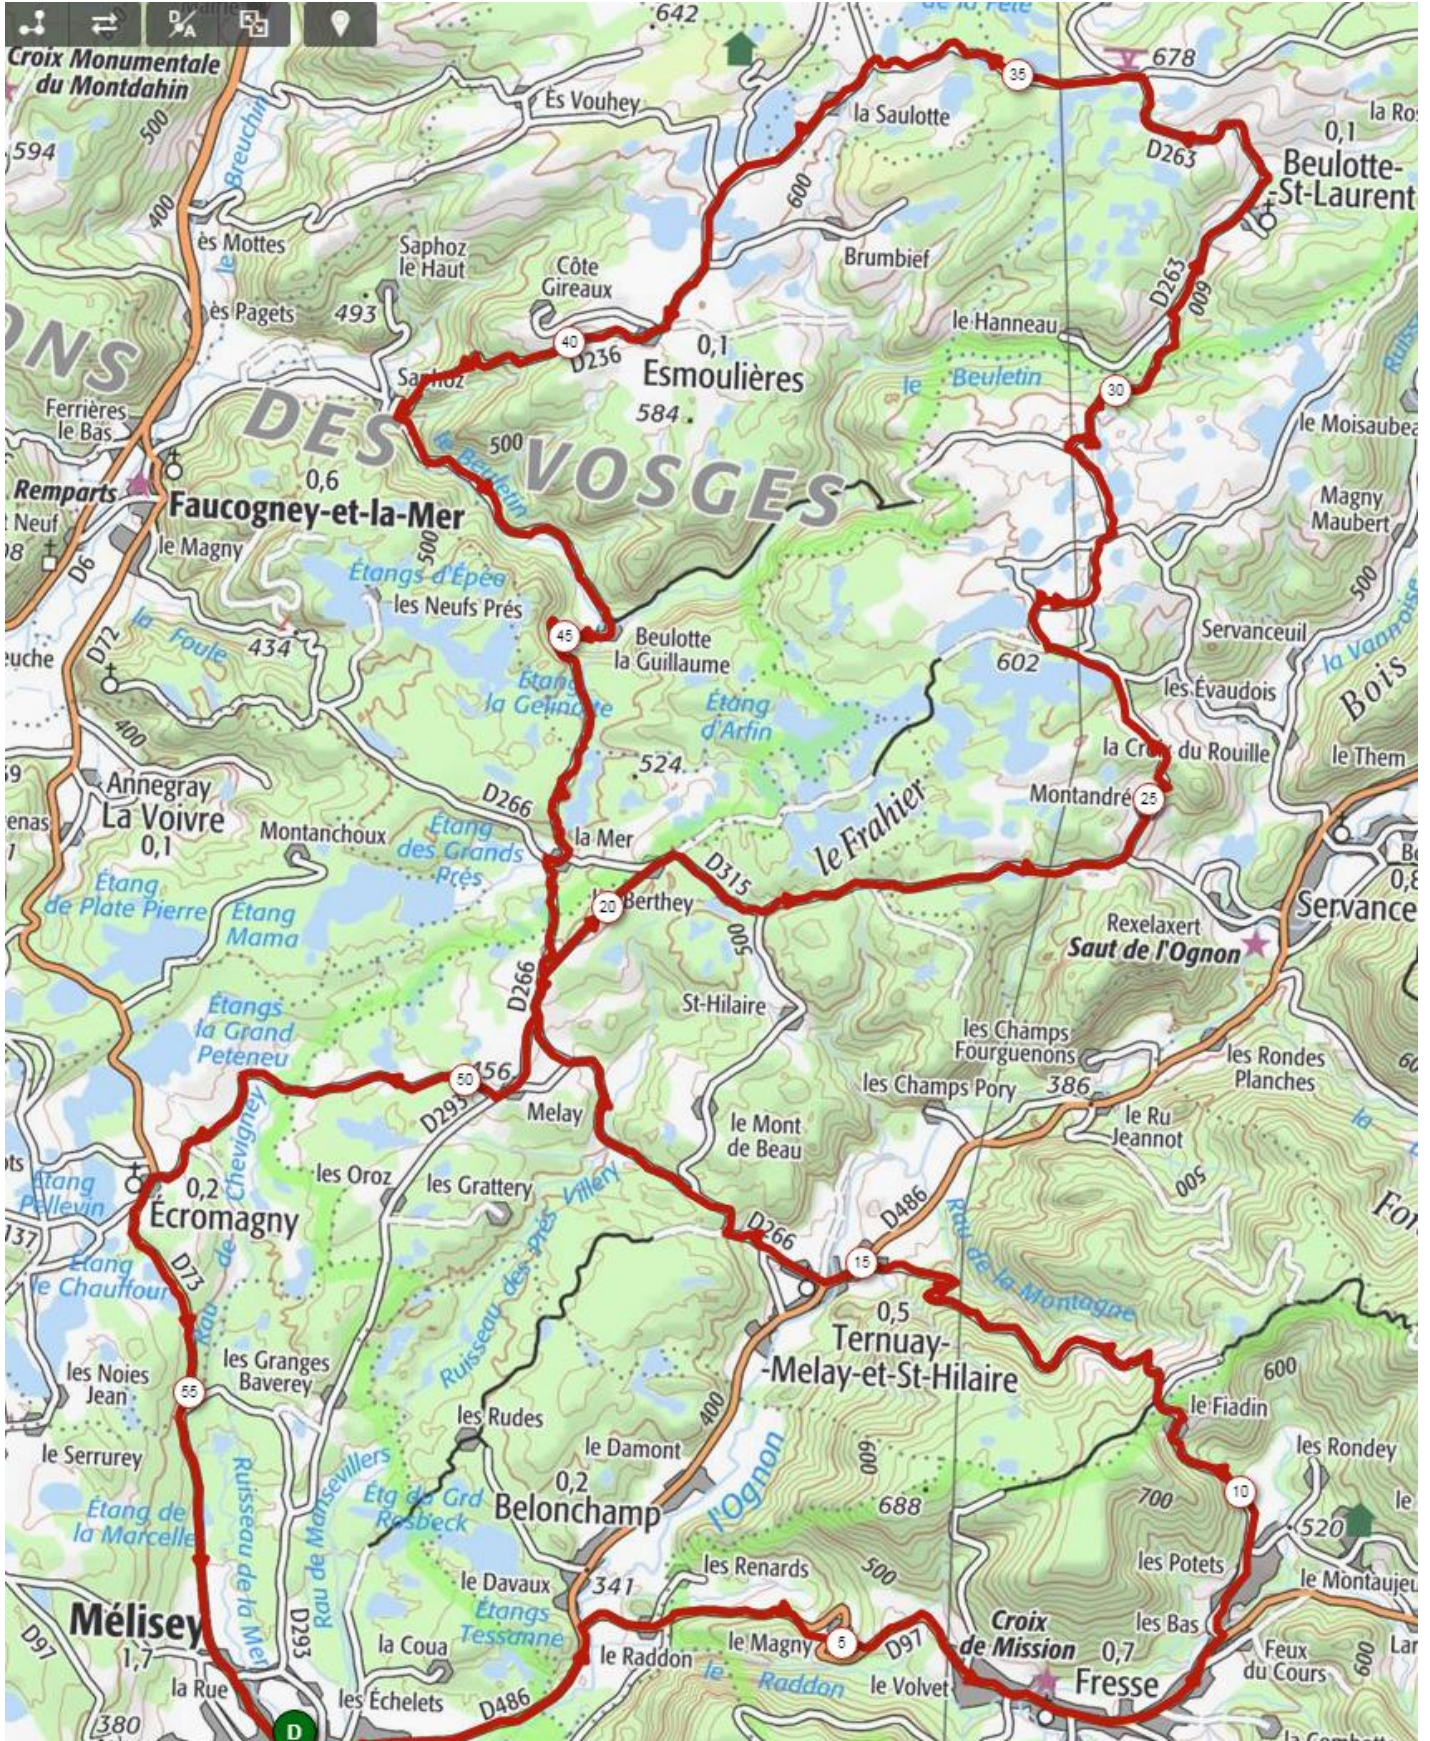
Croix Monumentale du Montdahin
642
Ès Vouhey
la Saulotte
35
678
la Ro
0,1
Beulotte-St-Laurent
D263
594
500
le Breuchin
400
ès Mottes
Saphoz le Haut
Côte Gireaux
600
Brumbief
D263
600
ès Pagets
493
le Hanneau
40
D236
0,1
Esmoulières
le Beuletin
30
ONS
DES
VOSGES
Saphoz
584
Ferrières le Bas
500
le Beuletin
le Moisaubea
Remparts
Faucogney-et-la-Mer
0,6
Neuf
le Magny
500
Magny Maubert
D6
Étangs d'Épée
les Neufs Prés
500
Servanceuil
D72
la Foule
434
45
Beulotte la Guillaume
602
la Vannoise
les Évaudois
Bois
Étang la Gelinotte
Étang d'Arfin
400
524
la Croix du Rouille
le Them
Annegray
La Voivre
D266
le Frahier
Montandré
25
0,1
Montanchoux
Étang des Grands Prés
la Mer
D315
0,8
Étang de Plate Pierre
Étang Mama
20
Berthey
Servance
500
Rexelaxert
Saut de l'Ognon
St-Hilaire
Étangs la Grand Peteneu
D266
les Champs Fourguenons
les Rondes Planches
les Champs Pory
386
50
456
le Ru Jeannot
D293
Melay
le Mont de Beau
500
Étang Pellevin
0,2
Écromagny
les Oroz
les Grattery
Ruisseau des Prés Villers
Rau de Chevigney
D266
D486
Rau de la Montagne
Étang le Chauffour
D73
15
0,5
Ternuay-Melay-et-St-Hilaire
600
Fon
les Noies Jean
55
les Granges Baverey
le Fiadin
les Rudes
400
le Serrurey
le Damont
600
les Rondey
Ruisseau de la Mer
Rau de Mansevillers
0,2
Belonchamp
l'Ognon
700
10
Étang de la Marcelle
Étg du Grd Rosbeck
688
520
les Renards
500
les Potets
le Montaujeu
Mélisey
D293
le Davaux
341
Croix de Mission
les Bas
1,7
Étangs Tessanne
le Magny
5
D97
0,7
Feux du Cours
D97
la Coua
le Raddon
le Raddon
le Volvet
Fresse
600
la Rue
les Échelets
D486
380
D